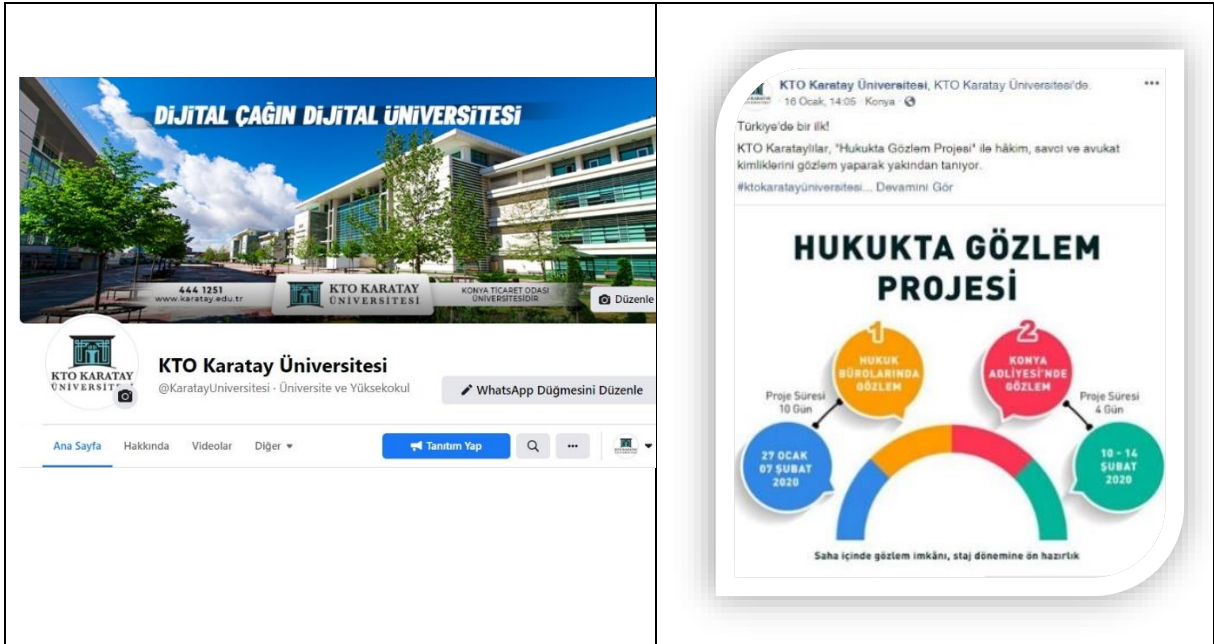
DİJİTAL ÇAĞIN DİJİTAL ÜNİVERSİTESİ

444 1251
www.karatay.edu.tr

KTO KARATAY ÜNİVERSİTESİ

KONYA TİCARET ODASI ÜNİVERSİTESİDİR

Düzenle

KTO KARATAY ÜNİVERSİTESİ

KTO Karatay Üniversitesi
@KaratayUniversitesi · Üniversite ve Yüksekokul

WhatsApp Düğmesini Düzenle

Ana Sayfa Hakkında Videolar Diğer ▾

Tanıtım Yap

...

KTO Karatay Üniversitesi, KTO Karatay Üniversitesi'de.
16 Ocak, 14:05 · Konya ·

Türkiye'de bir ilk!
KTO Karataylılar, "Hukukta Gözlem Projesi" ile hâkim, savcı ve avukat kimliklerini gözlem yaparak yakından tanıyor.
#ktokaratayüniversitesi... Devamını Gör

HUKUKTA GÖZLEM PROJESİ

1
HUKUK BÜROLARINDA GÖZLEM

2
KONYA ADLİYESİ'NDE GÖZLEM

Proje Süresi 10 Gün

Proje Süresi 4 Gün

27 OCAK 07 ŞUBAT 2020

10 - 14 ŞUBAT 2020

Saha içinde gözlem imkânı, staj dönemine ön hazırlık